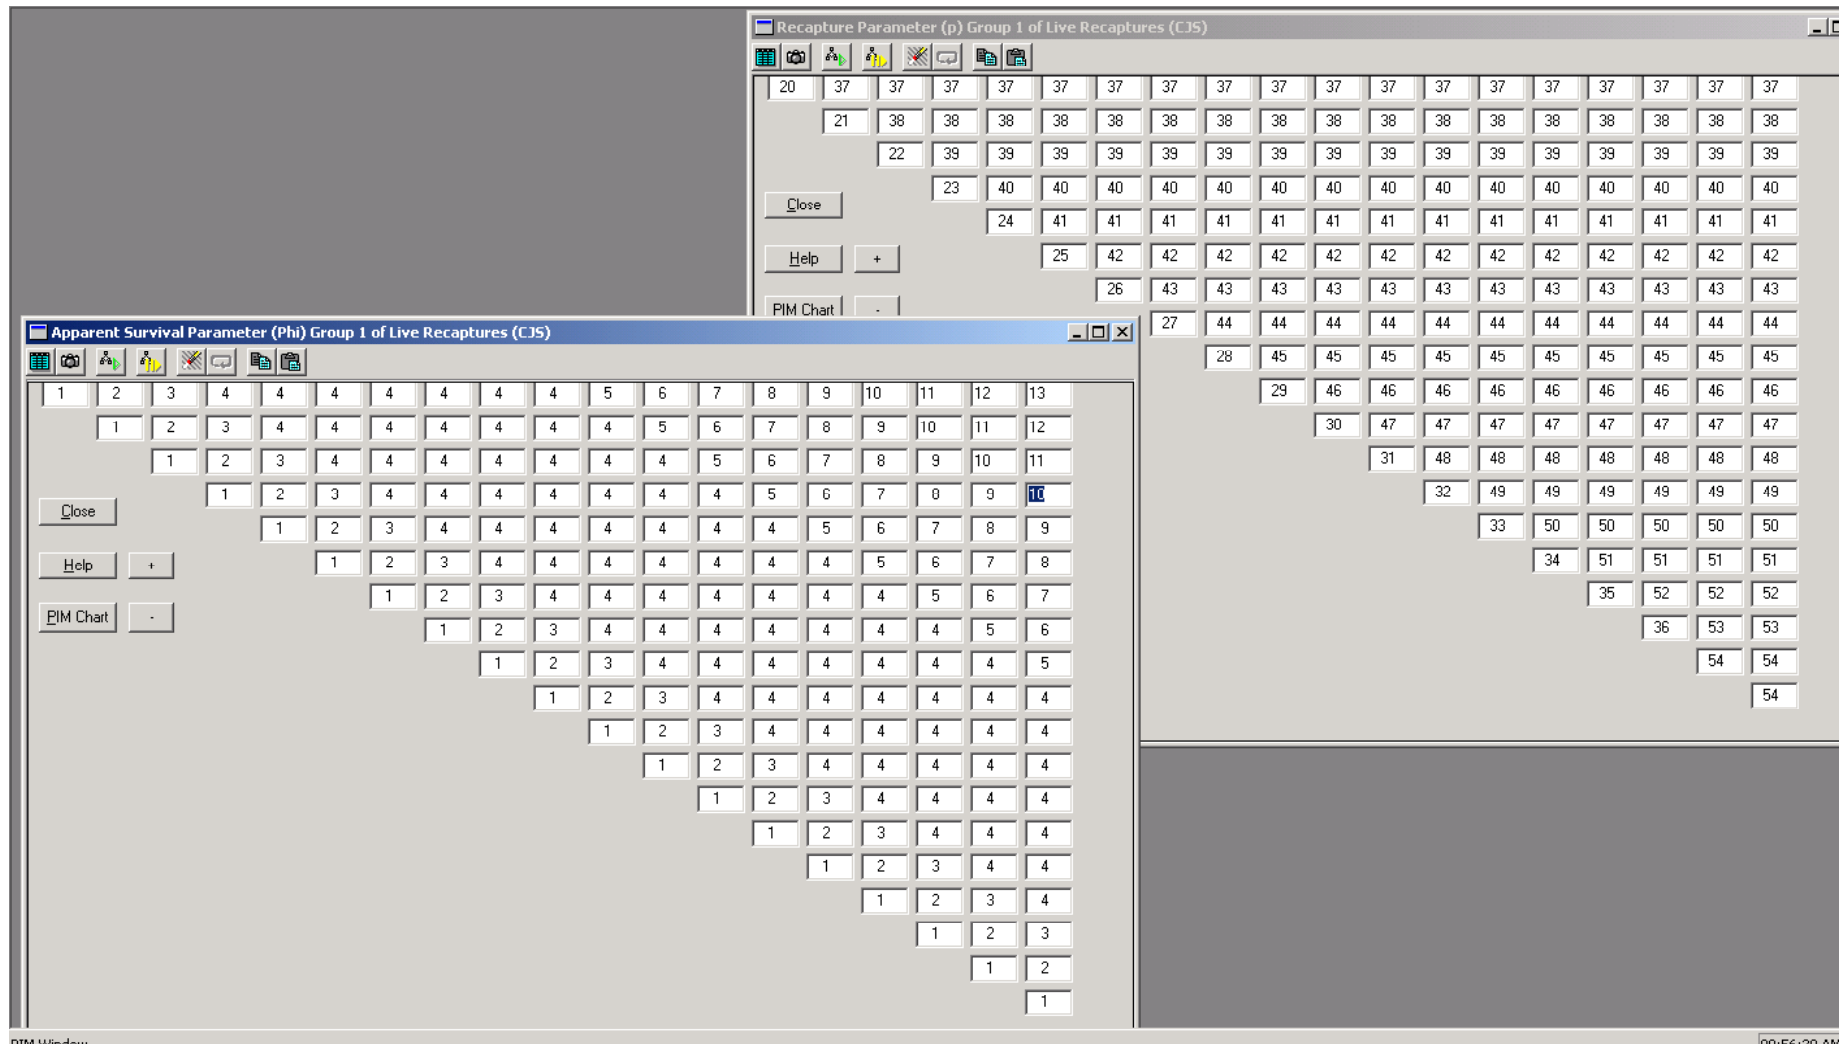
Recapture Parameter (p) Group 1 of Live Recaptures (CJS)

| 20 | 37 | 37 | 37 | 37 | 37 | 37 | 37 | 37 | 37 | 37 | 37 | 37 | 37 | 37 | 37 | 37 | 37 | 37 |
|---|---|---|---|---|---|---|---|---|---|---|---|---|---|---|---|---|---|---|
| | 21 | 38 | 38 | 38 | 38 | 38 | 38 | 38 | 38 | 38 | 38 | 38 | 38 | 38 | 38 | 38 | 38 | 38 |
| | | 22 | 39 | 39 | 39 | 39 | 39 | 39 | 39 | 39 | 39 | 39 | 39 | 39 | 39 | 39 | 39 | 39 |
| | | | 23 | 40 | 40 | 40 | 40 | 40 | 40 | 40 | 40 | 40 | 40 | 40 | 40 | 40 | 40 | 40 |
| | | | | 24 | 41 | 41 | 41 | 41 | 41 | 41 | 41 | 41 | 41 | 41 | 41 | 41 | 41 | 41 |
| | | | | | 25 | 42 | 42 | 42 | 42 | 42 | 42 | 42 | 42 | 42 | 42 | 42 | 42 | 42 |
| | | | | | | 26 | 43 | 43 | 43 | 43 | 43 | 43 | 43 | 43 | 43 | 43 | 43 | 43 |
| | | | | | | | 27 | 44 | 44 | 44 | 44 | 44 | 44 | 44 | 44 | 44 | 44 | 44 |
| | | | | | | | | 28 | 45 | 45 | 45 | 45 | 45 | 45 | 45 | 45 | 45 | 45 |
| | | | | | | | | | 29 | 46 | 46 | 46 | 46 | 46 | 46 | 46 | 46 | 46 |
| | | | | | | | | | | 30 | 47 | 47 | 47 | 47 | 47 | 47 | 47 | 47 |
| | | | | | | | | | | | 31 | 48 | 48 | 48 | 48 | 48 | 48 | 48 |
| | | | | | | | | | | | | 32 | 49 | 49 | 49 | 49 | 49 | 49 |
| | | | | | | | | | | | | | 33 | 50 | 50 | 50 | 50 | 50 |
| | | | | | | | | | | | | | | 34 | 51 | 51 | 51 | 51 |
| | | | | | | | | | | | | | | | 35 | 52 | 52 | 52 |
| | | | | | | | | | | | | | | | | 36 | 53 | 53 |
| | | | | | | | | | | | | | | | | | 54 | 54 |
| | | | | | | | | | | | | | | | | | | 54 |

Close
Help +
PIM Chart -

Apparent Survival Parameter (Phi) Group 1 of Live Recaptures (CJS)

| 1 | 2 | 3 | 4 | 4 | 4 | 4 | 4 | 4 | 4 | 5 | 6 | 7 | 8 | 9 | 10 | 11 | 12 | 13 |
|---|---|---|---|---|---|---|---|---|---|---|---|---|---|---|---|---|---|---|
| | 1 | 2 | 3 | 4 | 4 | 4 | 4 | 4 | 4 | 4 | 5 | 6 | 7 | 8 | 9 | 10 | 11 | 12 |
| | | 1 | 2 | 3 | 4 | 4 | 4 | 4 | 4 | 4 | 4 | 5 | 6 | 7 | 8 | 9 | 10 | 11 |
| | | | 1 | 2 | 3 | 4 | 4 | 4 | 4 | 4 | 4 | 4 | 5 | 6 | 7 | 8 | 9 | 10 |
| | | | | 1 | 2 | 3 | 4 | 4 | 4 | 4 | 4 | 4 | 4 | 5 | 6 | 7 | 8 | 9 |
| | | | | | 1 | 2 | 3 | 4 | 4 | 4 | 4 | 4 | 4 | 4 | 5 | 6 | 7 | 8 |
| | | | | | | 1 | 2 | 3 | 4 | 4 | 4 | 4 | 4 | 4 | 4 | 5 | 6 | 7 |
| | | | | | | | 1 | 2 | 3 | 4 | 4 | 4 | 4 | 4 | 4 | 4 | 5 | 6 |
| | | | | | | | | 1 | 2 | 3 | 4 | 4 | 4 | 4 | 4 | 4 | 4 | 5 |
| | | | | | | | | | 1 | 2 | 3 | 4 | 4 | 4 | 4 | 4 | 4 | 4 |
| | | | | | | | | | | 1 | 2 | 3 | 4 | 4 | 4 | 4 | 4 | 4 |
| | | | | | | | | | | | 1 | 2 | 3 | 4 | 4 | 4 | 4 | 4 |
| | | | | | | | | | | | | 1 | 2 | 3 | 4 | 4 | 4 | 4 |
| | | | | | | | | | | | | | 1 | 2 | 3 | 4 | 4 | 4 |
| | | | | | | | | | | | | | | 1 | 2 | 3 | 4 | 4 |
| | | | | | | | | | | | | | | | 1 | 2 | 3 | 4 |
| | | | | | | | | | | | | | | | | 1 | 2 | 3 |
| | | | | | | | | | | | | | | | | | 1 | 2 |
| | | | | | | | | | | | | | | | | | | 1 |

Close
Help +
PIM Chart -

PIM Window
09:56:20 AM